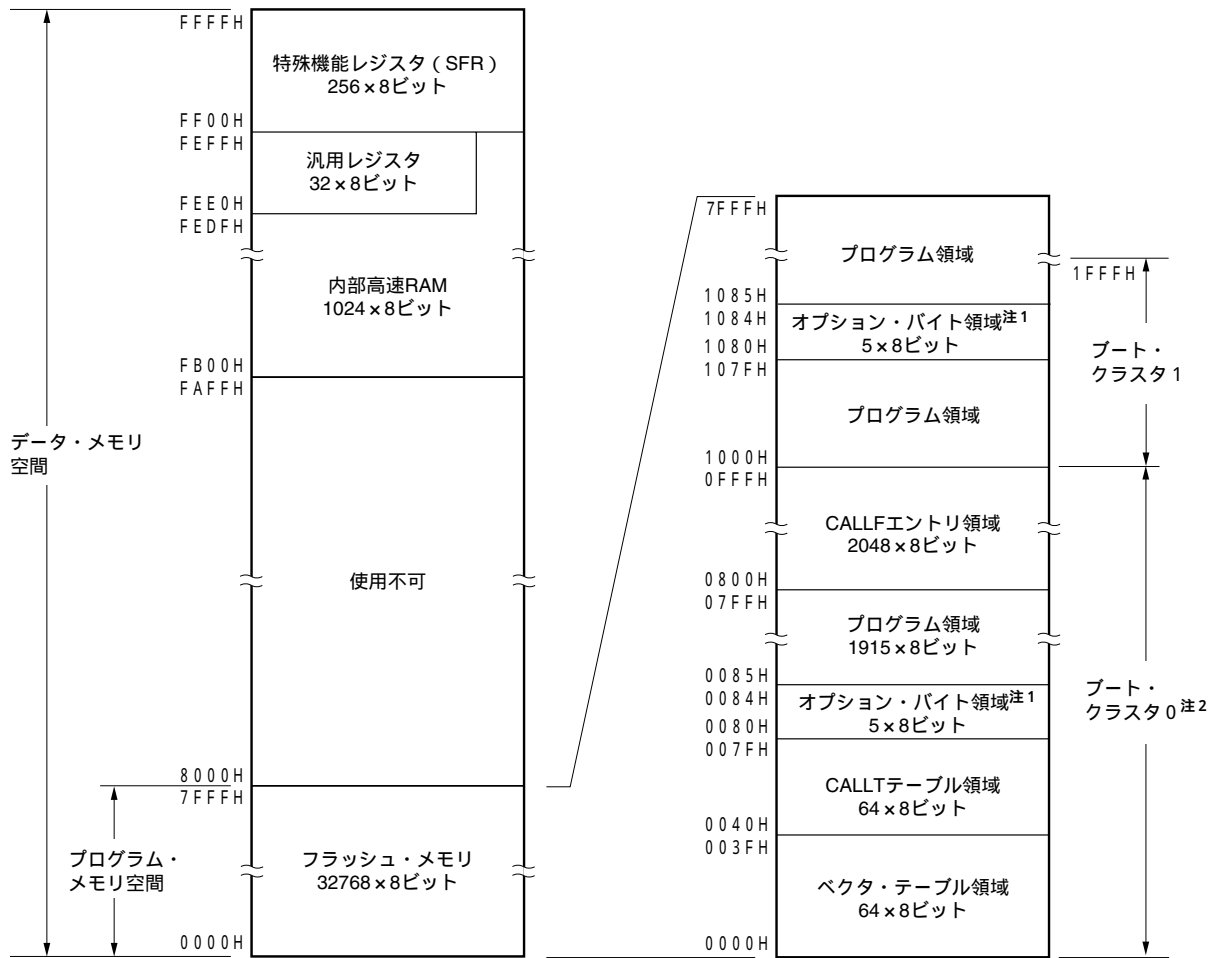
FFFFH
特殊機能レジスタ（SFR）
256×8ビット
FF00H
FEFFH
汎用レジスタ
32×8ビット
FEE0H
FEDFH
内部高速RAM
1024×8ビット
FB00H
FAFFH
データ・メモリ空間
使用不可
8000H
7FFFH
プログラム・メモリ空間
フラッシュ・メモリ
32768×8ビット
0000H

7FFFH
プログラム領域
1FFFH
1085H
1084H
オプション・バイト領域注1
5×8ビット
1080H
107FH
ブート・クラスタ1
プログラム領域
1000H
0FFFH
CALLFエントリ領域
2048×8ビット
0800H
07FFH
プログラム領域
1915×8ビット
0085H
0084H
オプション・バイト領域注1
5×8ビット
0080H
007FH
ブート・クラスタ0注2
CALLTテーブル領域
64×8ビット
0040H
003FH
ベクタ・テーブル領域
64×8ビット
0000H